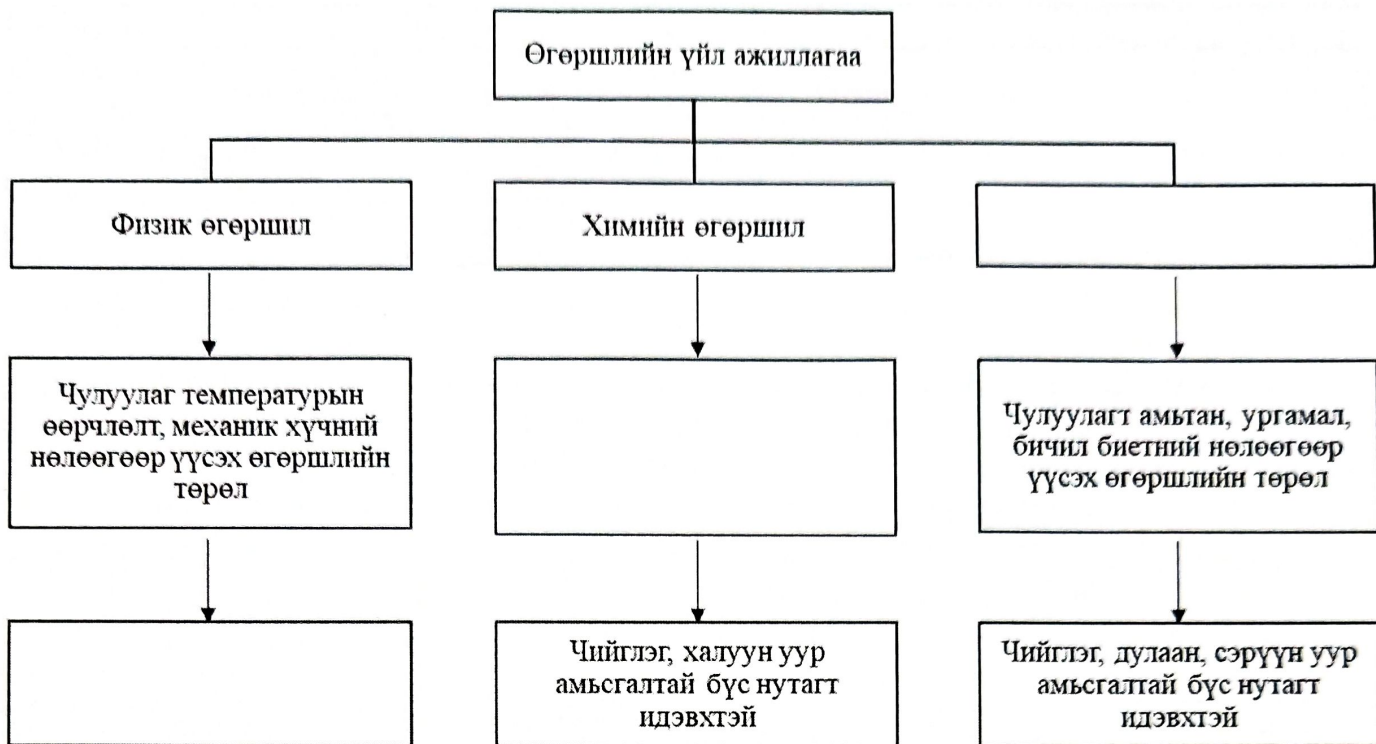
Өгөршлийн үйл ажиллагаа

Физик өгөршил

Химийн өгөршил

Чулуулаг температурын өөрчлөлт, механик хүчний нөлөөгөөр үүсэх өгөршлийн төрөл

Чулуулагт амьтан, ургамал, бичил биетний нөлөөгөөр үүсэх өгөршлийн төрөл

Чийглэг, халуун уур амьсгалтай бүс нутагт идэвхтэй

Чийглэг, дулаан, сэрүүн уур амьсгалтай бүс нутагт идэвхтэй